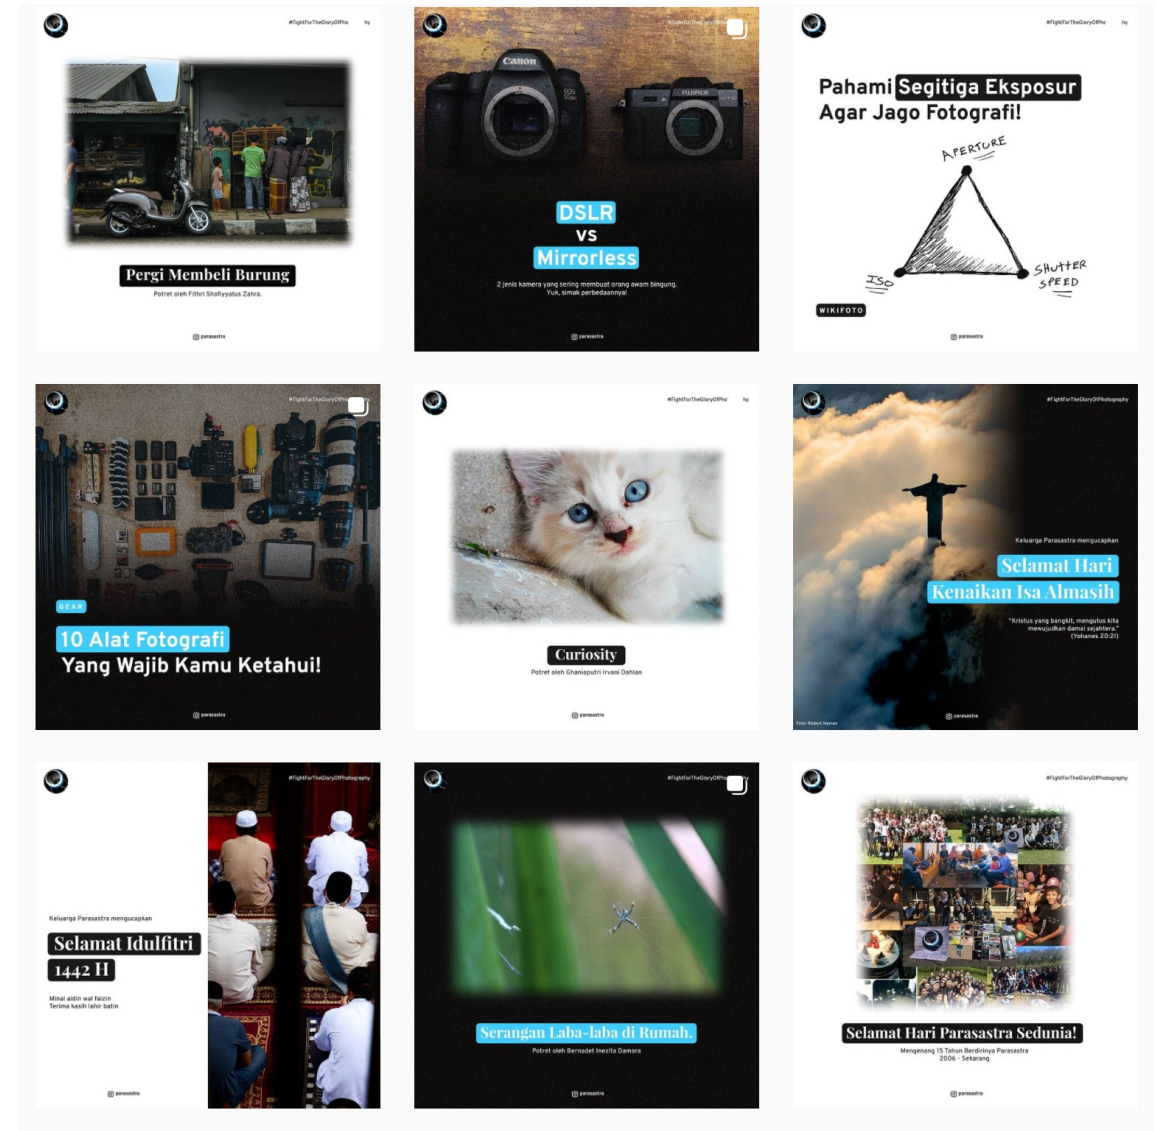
#FightForTheGloryOfPho hy

Pergi Membeli Burung

Potret oleh Fithri Shofiyyatus Zahra.

parasastra

#FightForTheGloryOfPho

Canon

FUJIFILM

DSLR
VS
Mirrorless

2 jenis kamera yang sering membuat orang awam bingung. Yuk, simak perbedaannya!

parasastra

#FightForTheGloryOfPho hy

Pahami Segitiga Eksposur Agar Jago Fotografi!

APERTURE

ISO

SHUTTER SPEED

WIKIFOTO

parasastra

#FightForTheGloryOfPho

GEAR

10 Alat Fotografi Yang Wajib Kamu Ketahui!

parasastra

#FightForTheGloryOfPho hy

Curiosity

Potret oleh Ghaniaputri Irvani Dahlan

parasastra

#FightForTheGloryOfPhotography

Keluarga Parasastra mengucapkan

Selamat Hari Kenaikan Isa Almasih

"Kristus yang bangkit, mengutus kita mewujudkan damai sejahtera." (Yohanes 20:21)

Foto: Robert Nyman

parasastra

#FightForTheGloryOfPhotography

Keluarga Parasastra mengucapkan

Selamat Idulfitri 1442 H

Minal aidin wal faizin
Terima kasih lahir batin

parasastra

#FightForTheGloryOfPho hy

Serangan Laba-laba di Rumah.

Potret oleh Bernadet Inezita Damara

parasastra

#FightForTheGloryOfPhotography

Selamat Hari Parasastra Sedunia!

Mengenang 15 Tahun Berdirinya Parasastra
2006 - Sekarang

parasastra